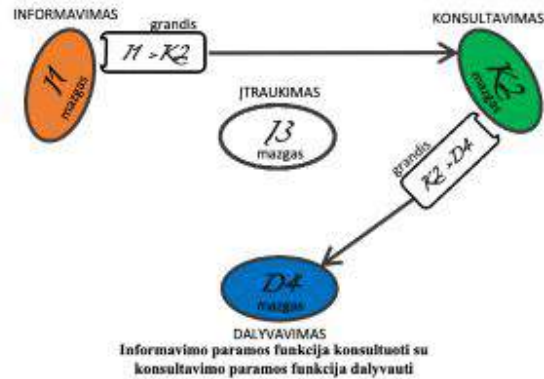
INFORMAVIMAS

grandis

I1 > K2

I1 mazgas

KONSULTAVIMAS

K2 mazgas

ĮTRAUKIMAS

J3 mazgas

grandis

K2 > D4

D4 mazgas

DALYVAVIMAS

Informavimo paramos funkcija konsultuoti su konsultavimo paramos funkcija dalyvauti